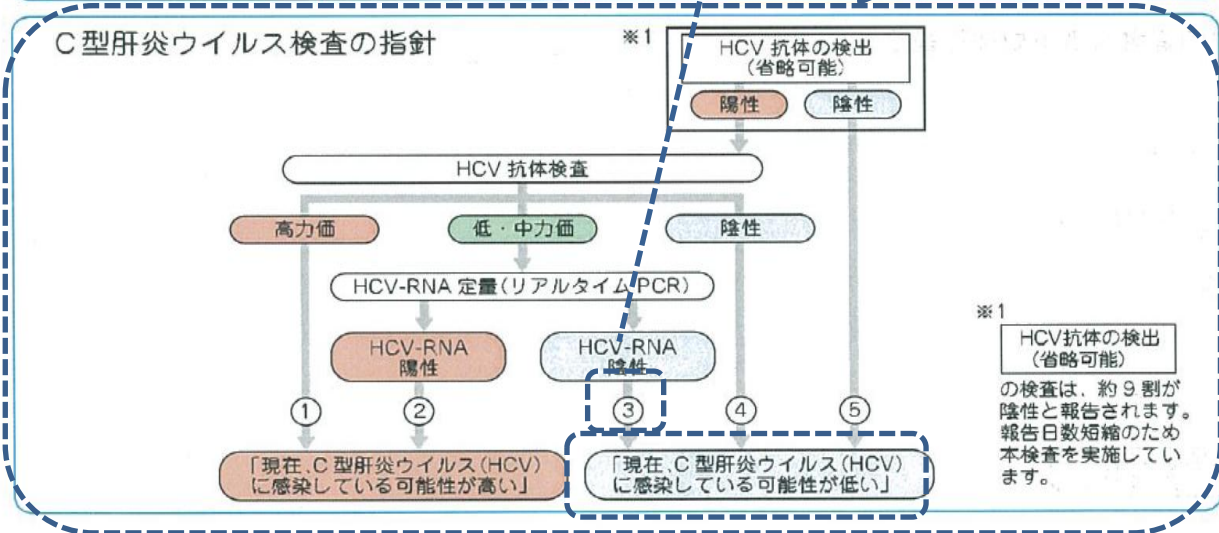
C型肝炎ウイルス検査の指針

※1

HCV 抗体の検出
（省略可能）

陽性　陰性

HCV 抗体検査

高力価　低・中力価　陰性

HCV-RNA 定量（リアルタイム PCR）

HCV-RNA 陽性　HCV-RNA 陰性

①　②　③　④　⑤

「現在、C 型肝炎ウイルス（HCV）に感染している可能性が高い」

「現在、C 型肝炎ウイルス（HCV）に感染している可能性が低い」

※1
HCV抗体の検出
（省略可能）
の検査は、約９割が陰性と報告されます。報告日数短縮のため本検査を実施しています。